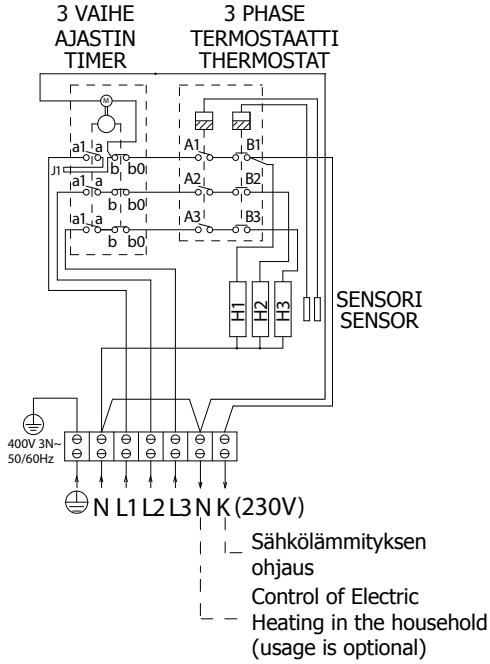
3 VAIHE
AJASTIN
TIMER

3 PHASE
TERMOSTAATTI
THERMOSTAT

M

a1 a b b0
J1
a1 a b b0
a1 a b b0

A1 B1
A2 B2
A3 B3

H1 H2 H3

SENSORI
SENSOR

400V 3N~
50/60Hz

N L1 L2 L3 N K (230V)

Sähkölämmityksen ohjaus

Control of Electric Heating in the household (usage is optional)